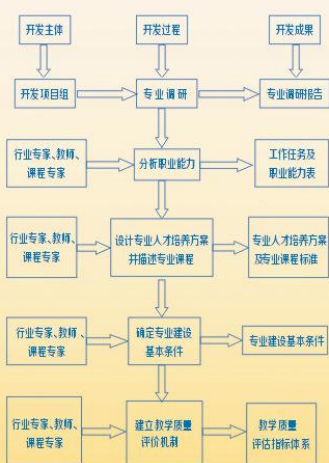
开发主体

开发过程

开发成果

开发项目组

专业调研

专业调研报告

行业专家、教师、课程专家

分析职业能力

工作任务及职业能力表

行业专家、教师、课程专家

设计专业人才培养方案并描述专业课程

专业人才培养方案及专业课程标准

行业专家、教师、课程专家

确定专业建设基本条件

专业建设基本条件

行业专家、教师、课程专家

建立教学质量评价机制

教学质量评估指标体系